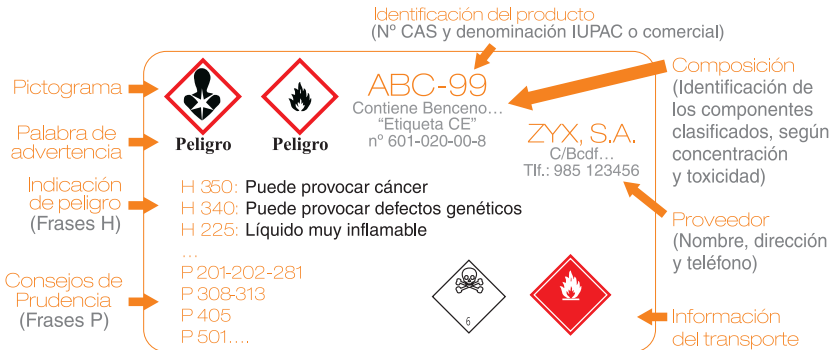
Identificación del producto
(Nº CAS y denominación IUPAC o comercial)

Pictograma

Palabra de advertencia

Indicación de peligro
(Frases H)

Consejos de Prudencia
(Frases P)

Peligro

Peligro

ABC-99
Contiene Benceno…
"Etiqueta CE"
nº 601-020-00-8

ZYX, S.A.
C/Bcdf…
Tlf.: 985 123456

H 350: Puede provocar cáncer
H 340: Puede provocar defectos genéticos
H 225: Líquido muy inflamable
…
P 201-202-281
P 308-313
P 405
P 501….

6

Composición
(Identificación de los componentes clasificados, según concentración y toxicidad)

Proveedor
(Nombre, dirección y teléfono)

Información del transporte